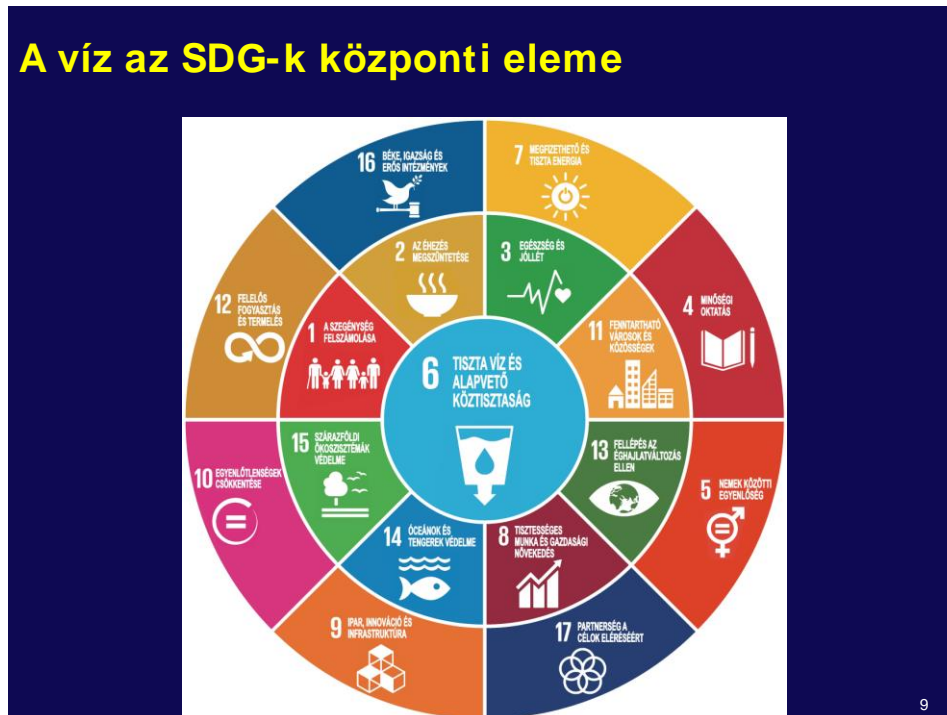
A víz az SDG-k központi eleme

16 BÉKE, IGAZSÁG ÉS ERŐS INTÉZMÉNYEK

7 MEGFIZETHETŐ ÉS TISZTA ENERGIA

2 AZ ÉHEZÉS MEGSZÜNTETÉSE

3 EGÉSZSÉG ÉS JÓLLÉT

12 FELELŐS FOGYASZTÁS ÉS TERMELÉS

4 MINŐSÉGI OKTATÁS

1 A SZEGÉNYSÉG FELSZÁMOLÁSA

11 FENNTARTHATÓ VÁROSOK ÉS KÖZÖSSÉGEK

6 TISZTA VÍZ ÉS ALAPVETŐ KÖZTISZTASÁG

15 SZÁRAZFÖLDI ÖKOSZISZTÉMÁK VÉDELME

13 FELLÉPÉS AZ ÉGHAJLATVÁLTOZÁS ELLEN

10 EGYENLŐTLENSÉGEK CSÖKKENTÉSE

5 NEMEK KÖZÖTTI EGYENLŐSÉG

14 ÓCEÁNOK ÉS TENGEREK VÉDELME

8 TISZTESSÉGES MUNKA ÉS GAZDASÁGI NÖVEKEDÉS

9 IPAR, INNOVÁCIÓ ÉS INFRASTRUKTÚRA

17 PARTNERSÉG A CÉLOK ELÉRÉSÉÉRT

9